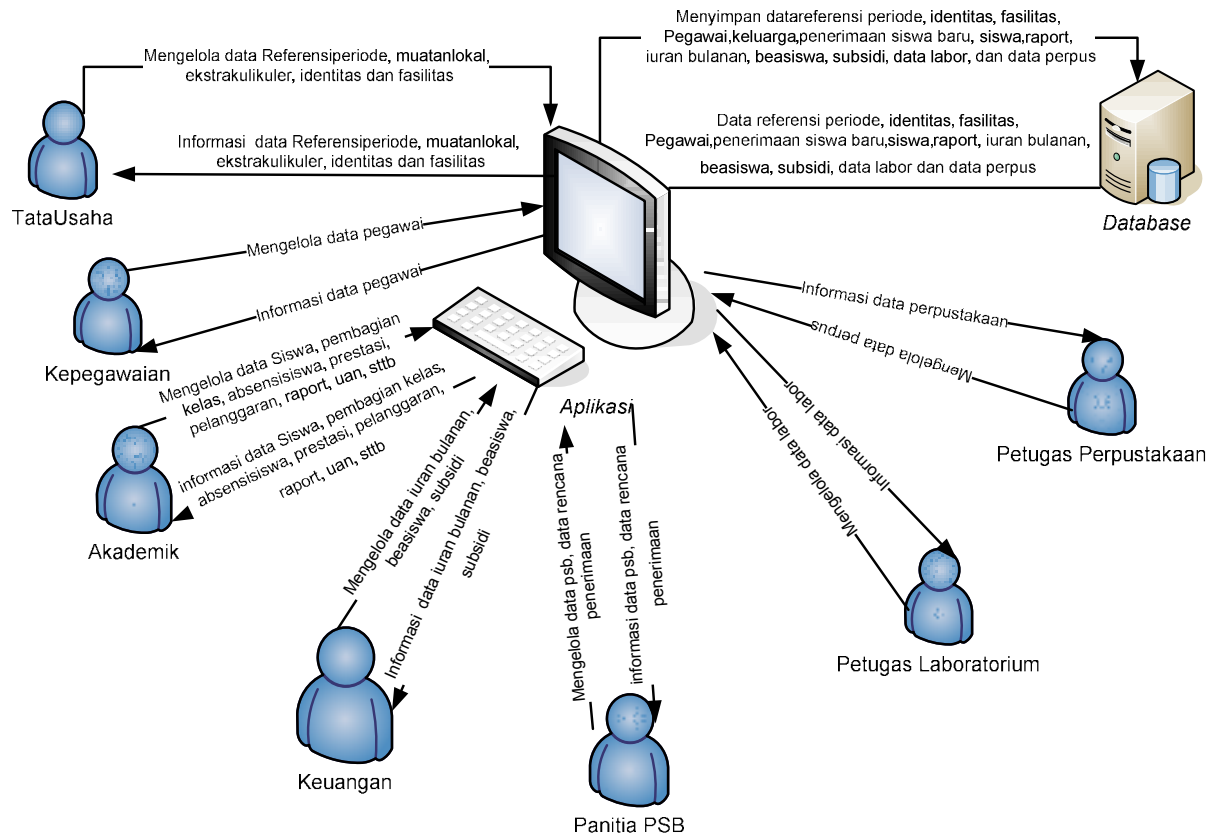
Mengelola data Referensiperiode, muatanlokal, ekstrakulikuler, identitas dan fasilitas

Informasi data Referensiperiode, muatanlokal, ekstrakulikuler, identitas dan fasilitas

Menyimpan datareferensi periode, identitas, fasilitas, Pegawai,keluarga,penerimaan siswa baru, siswa,raport, iuran bulanan, beasiswa, subsidi, data labor, dan data perpus

Data referensi periode, identitas, fasilitas, Pegawai,penerimaan siswa baru,siswa,raport, iuran bulanan, beasiswa, subsidi, data labor dan data perpus

Database

TataUsaha

Mengelola data pegawai

Informasi data pegawai

Kepegawaian

Mengelola data Siswa, pembagian kelas, absensisiswa, prestasi, pelanggaran, raport, uan, sttb

informasi data Siswa, pembagian kelas, absensisiswa, prestasi, pelanggaran, raport, uan, sttb

Akademik

Aplikasi

Informasi data perpustakaan

Mengelola data perpus

Petugas Perpustakaan

Informasi data labor

Mengelola data labor

Petugas Laboratorium

Mengelola data iuran bulanan, beasiswa, subsidi

Informasi data iuran bulanan, beasiswa, subsidi

Keuangan

Mengelola data psb, data rencana penerimaan

informasi data psb, data rencana penerimaan

Panitia PSB